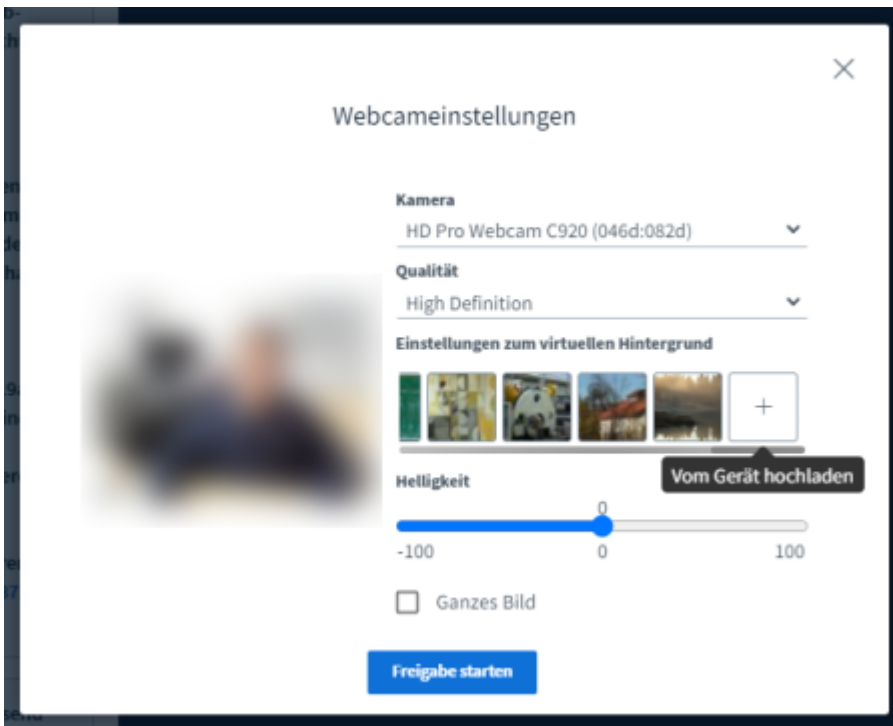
Webcameinstellungen

Kamera
HD Pro Webcam C920 (046d:082d)

Qualität
High Definition

Einstellungen zum virtuellen Hintergrund

+

Vom Gerät hochladen

Helligkeit
0
-100
0
100

Ganzes Bild

Freigabe starten